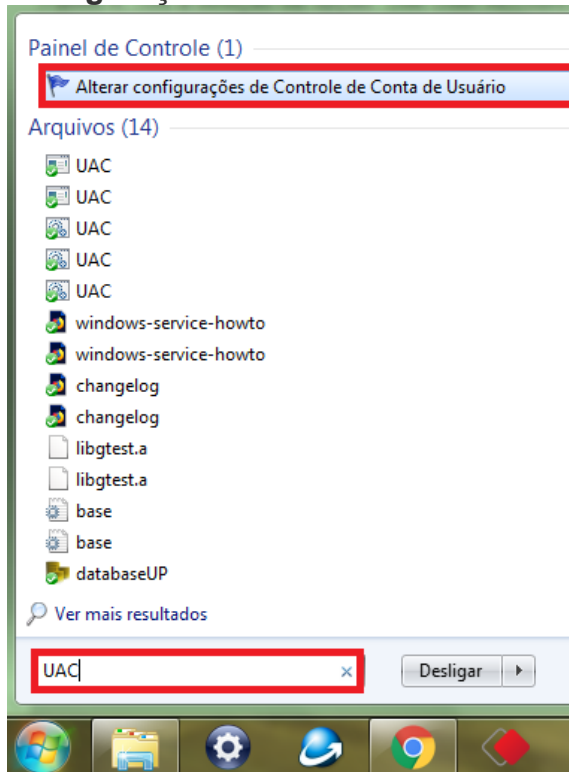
Painel de Controle (1)

Alterar configurações de Controle de Conta de Usuário

Arquivos (14)

UAC
UAC
UAC
UAC
UAC
windows-service-howto
windows-service-howto
changelog
changelog
libgtest.a
libgtest.a
base
base
databaseUP

Ver mais resultados

UAC ×

Desligar ▸